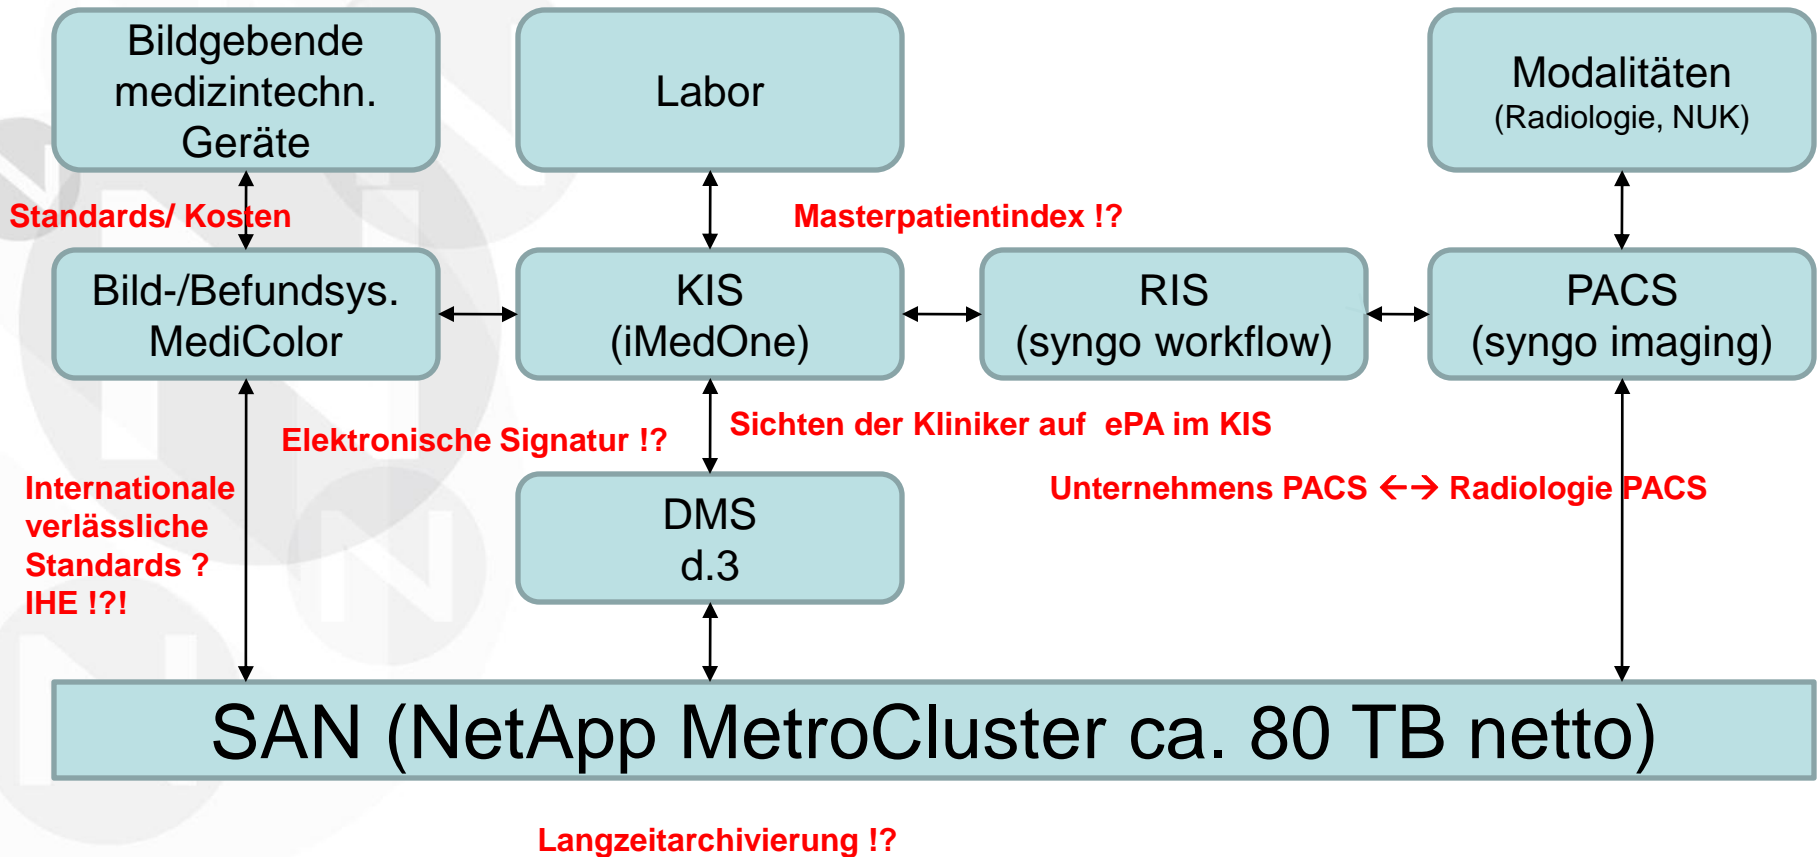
Bildgebende medizintechn. Geräte

Labor

Modalitäten
(Radiologie, NUK)

Standards/ Kosten

Masterpatientindex !?

Bild-/Befundsys. MediColor

KIS
(iMedOne)

RIS
(syngo workflow)

PACS
(syngo imaging)

Elektronische Signatur !?

Sichten der Kliniker auf ePA im KIS

Internationale verlässliche Standards ?
IHE !?!

DMS
d.3

Unternehmens PACS ←→ Radiologie PACS

SAN (NetApp MetroCluster ca. 80 TB netto)

Langzeitarchivierung !?